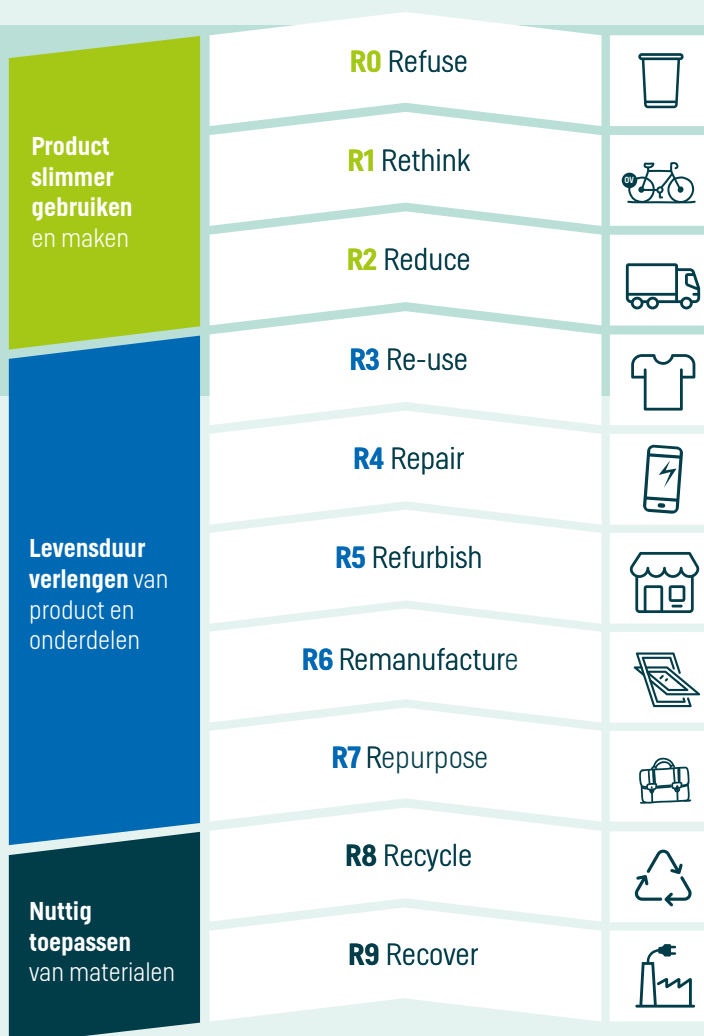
Product slimmer gebruiken en maken

R0 Refuse

R1 Rethink

OV

R2 Reduce

Levensduur verlengen van product en onderdelen

R3 Re-use

R4 Repair

R5 Refurbish

R6 Remanufacture

R7 Repurpose

Nuttig toepassen van materialen

R8 Recycle

R9 Recover